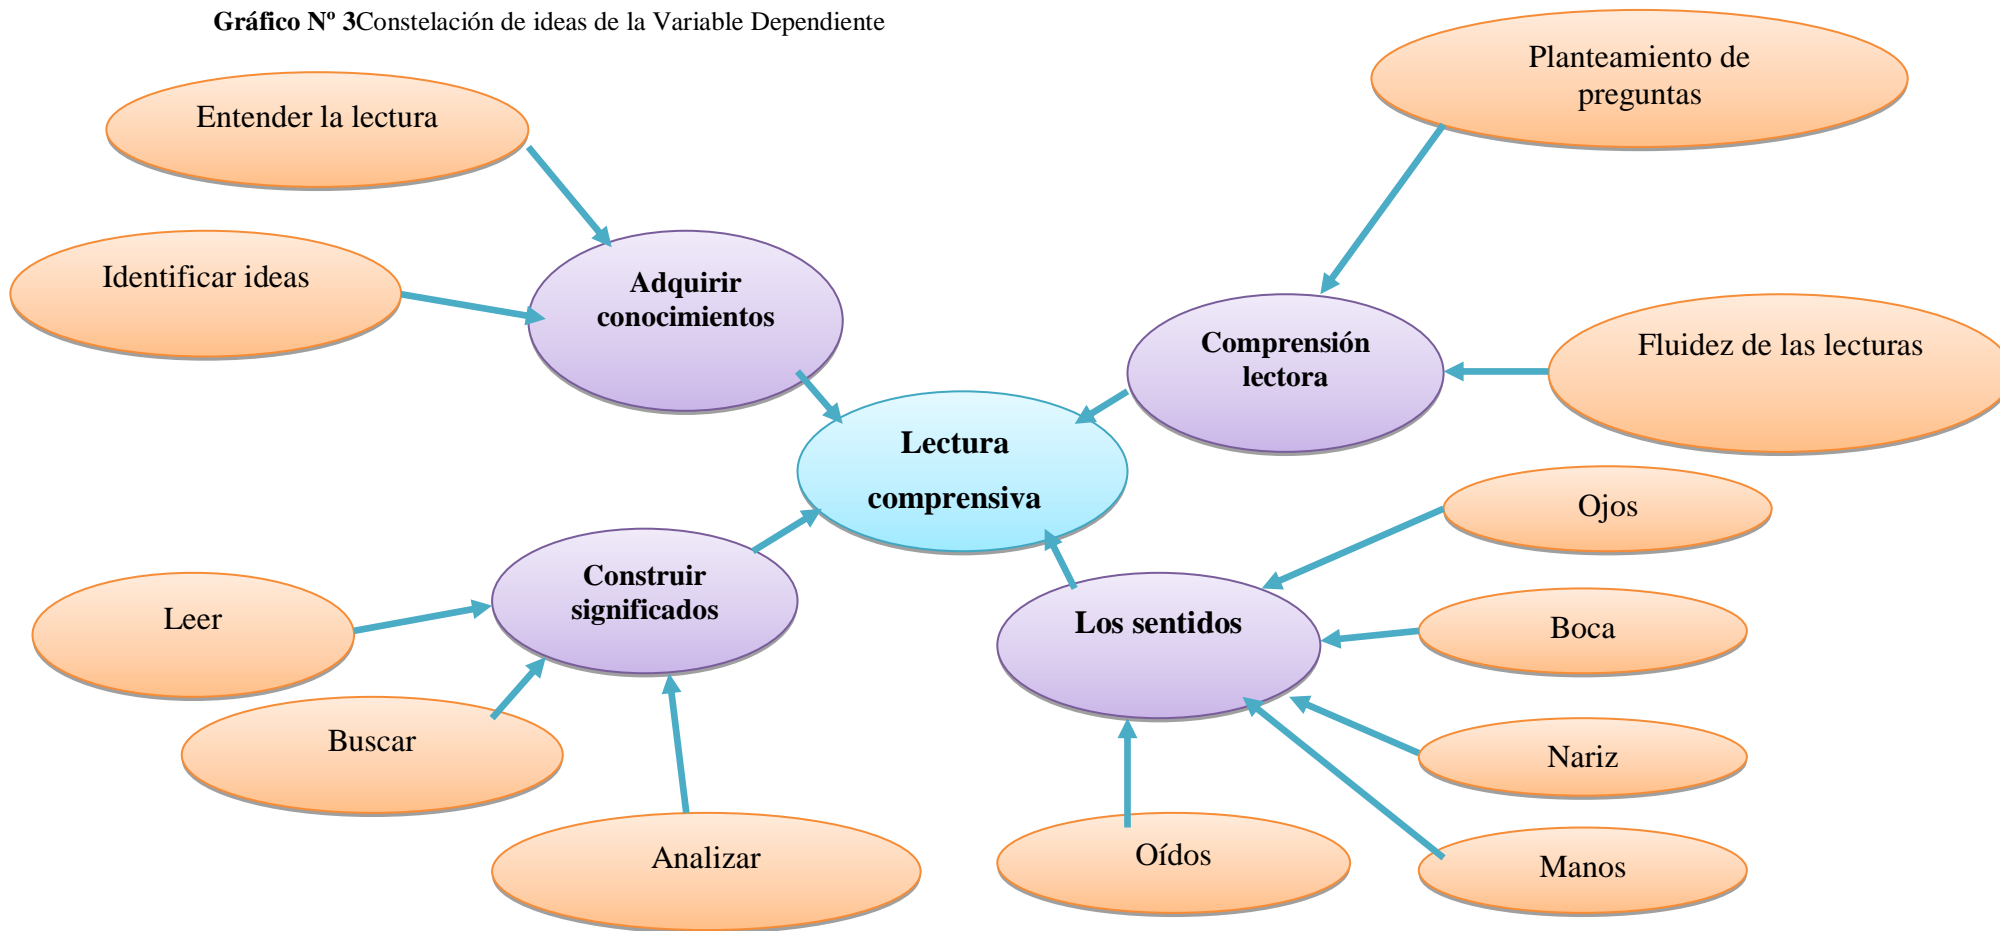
**Gráfico Nº 3**Constelación de ideas de la Variable Dependiente

Entender la lectura

Identificar ideas

Adquirir conocimientos

Planteamiento de preguntas

Comprensión lectora

Fluidez de las lecturas

Lectura comprensiva

Ojos

Construir significados

Los sentidos

Boca

Leer

Buscar

Nariz

Analizar

Oídos

Manos